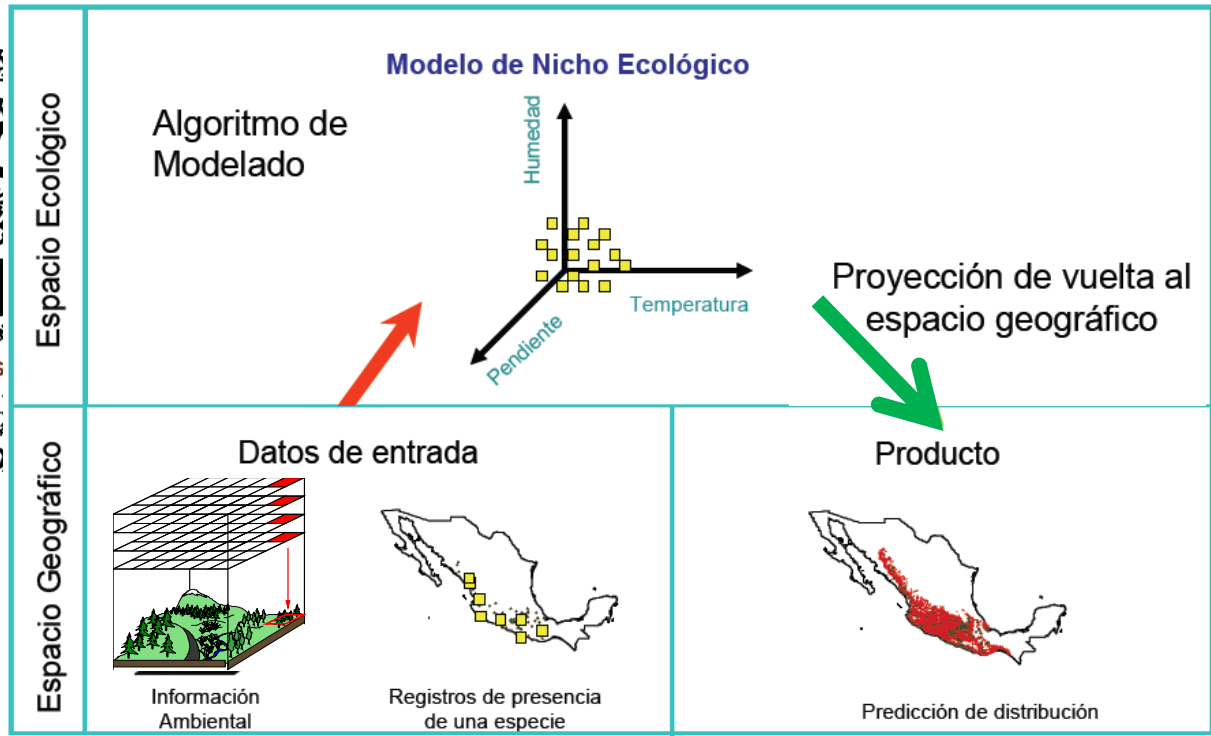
Espacio Ecológico

Modelo de Nicho Ecológico

Algoritmo de Modelado

Humedad

Temperatura

Pendiente

Proyección de vuelta al espacio geográfico

Espacio Geográfico

Datos de entrada

Información Ambiental

Registros de presencia de una especie

Producto

Predicción de distribución